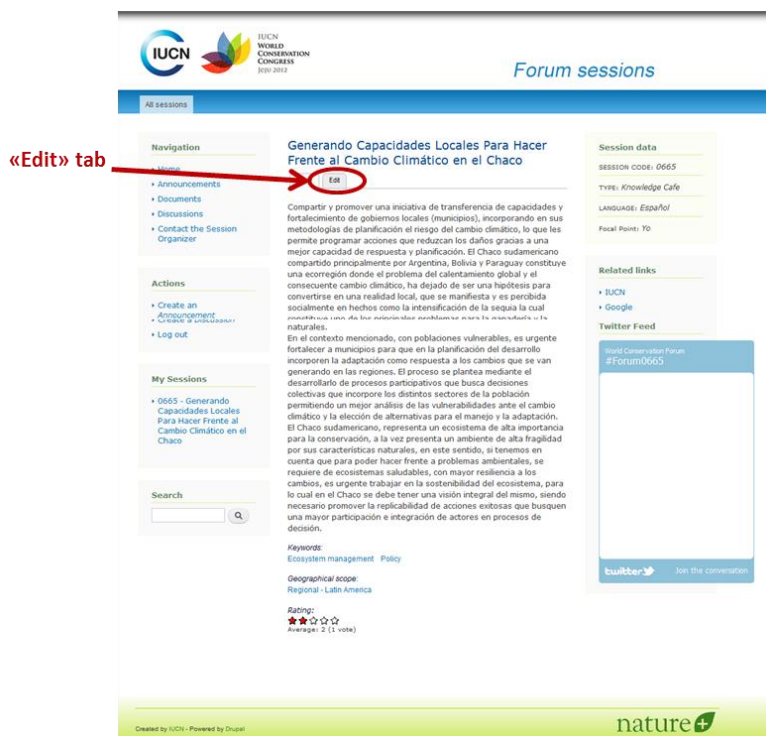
IUCN

IUCN
WORLD
CONSERVATION
CONGRESS
JEJU 2012

Forum sessions

All sessions

«Edit» tab

Navigation

Home
Announcements
Documents
Discussions
Contact the Session Organizer

Actions

Create an Announcement
Create a Discussion
Log out

My Sessions

0665 - Generando Capacidades Locales Para Hacer Frente al Cambio Climático en el Chaco

Search

Generando Capacidades Locales Para Hacer Frente al Cambio Climático en el Chaco

Edit

Compartir y promover una iniciativa de transferencia de capacidades y fortalecimiento de gobiernos locales (municipios), incorporando en sus metodologías de planificación el riesgo del cambio climático, lo que les permite programar acciones que reduzcan los daños gracias a una mejor capacidad de respuesta y planificación. El Chaco sudamericano compartido principalmente por Argentina, Bolivia y Paraguay constituye una ecorregión donde el problema del calentamiento global y el consecuente cambio climático, ha dejado de ser una hipótesis para convertirse en una realidad local, que se manifiesta y es percibida socialmente en hechos como la intensificación de la sequia la cual constituye uno de los principales problemas para la ganadería y la naturales.
En el contexto mencionado, con poblaciones vulnerables, es urgente fortalecer a municipios para que en la planificación del desarrollo incorporen la adaptación como respuesta a los cambios que se van generando en las regiones. El proceso se plantea mediante el desarrollarlo de procesos participativos que busca decisiones colectivas que incorpore los distintos sectores de la población permibiendo un mejor análisis de las vulnerabilidades ante el cambio climático y la elección de alternativas para el manejo y la adaptación. El Chaco sudamericano, representa un ecosistema de alta importancia para la conservación, a la vez presenta un ambiente de alta fragilidad por sus características naturales, en este sentido, si tenemos en cuenta que para poder hacer frente a problemas ambientales, se requiere de ecosistemas saludables, con mayor resiliencia a los cambios, es urgente trabajar en la sostenibilidad del ecosistema, para lo cual en el Chaco se debe tener una visión integral del mismo, siendo necesario promover la replicabilidad de acciones exitosas que busquen una mayor participación e integración de actores en procesos de decisión.

Keywords:
Ecosystem management Policy

Geographical scope:
Regional - Latin America

Rating:
Average: 2 (1 vote)

Session data

SESSION CODE: 0665
TYPE: Knowledge Cafe
LANGUAGE: Español
Focal Point: Yo

Related links

IUCN
Google

Twitter Feed

World Conservation Forum
#Forum0665

twitter Join the conversation

Created by IUCN - Powered by Drupal

nature+